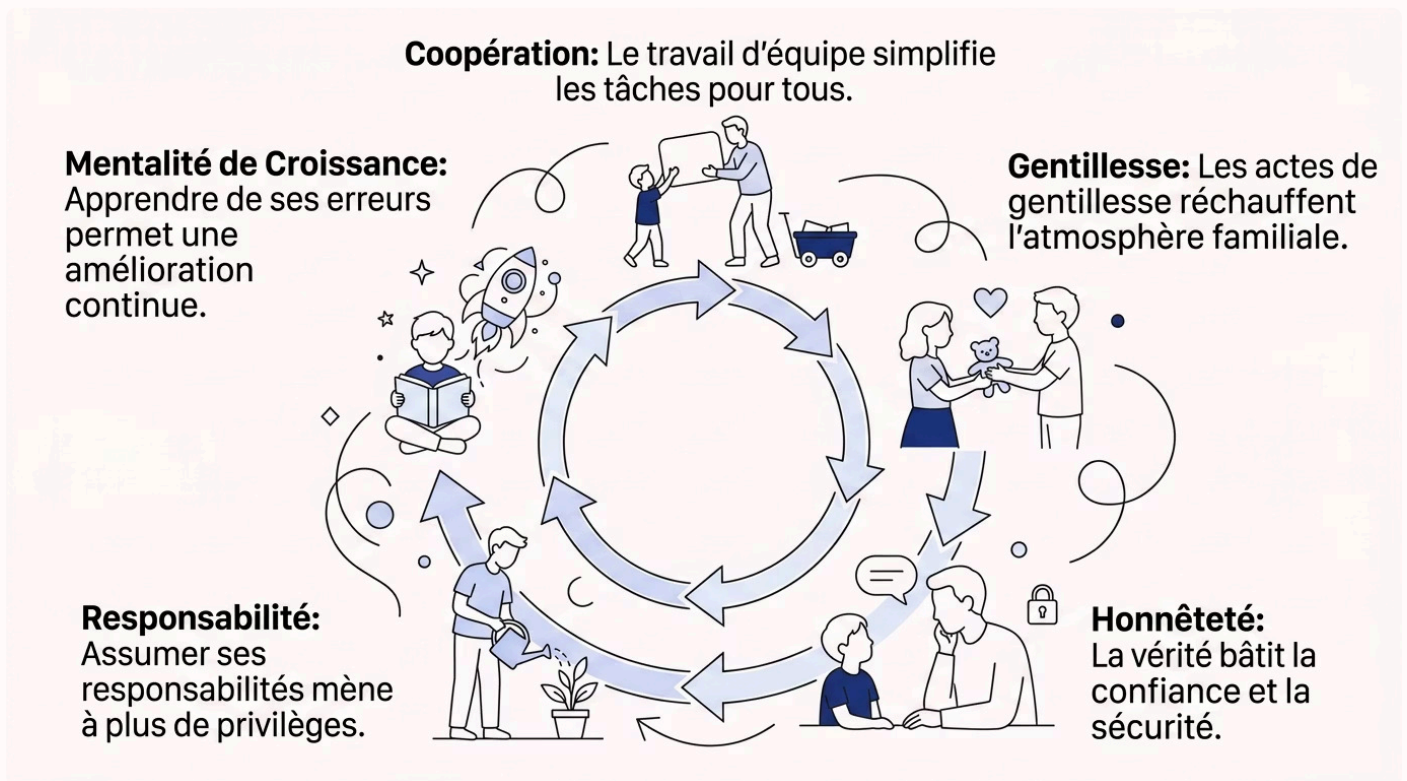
**Coopération:** Le travail d'équipe simplifie les tâches pour tous.

**Mentalité de Croissance:** Apprendre de ses erreurs permet une amélioration continue.

**Gentillesse:** Les actes de gentillesse réchauffent l'atmosphère familiale.

**Responsabilité:** Assumer ses responsabilités mène à plus de privilèges.

**Honnêteté:** La vérité bâtit la confiance et la sécurité.